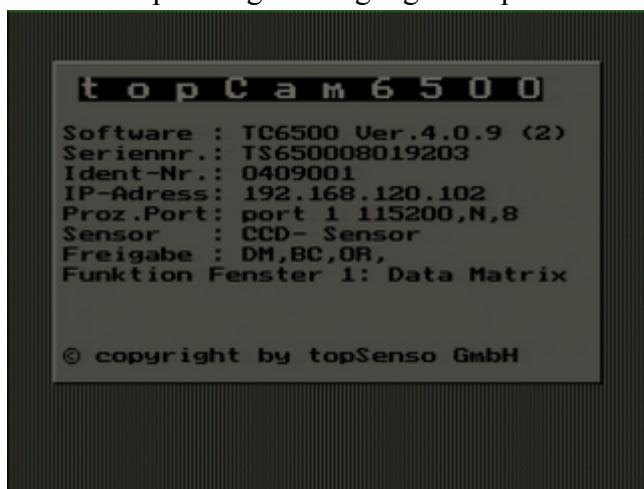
t o p C a m 6 5 0 0

Software : TC6500 Ver.4.0.9 (2)
Seriennr.: TS650008019203
Ident-Nr.: 0409001
IP-Adress: 192.168.120.102
Proz.Port: port 1 115200,N,8
Sensor : CCD- Sensor
Freigabe : DM,BC,OR,
Funktion Fenster 1: Data Matrix

© copyright by topSenso GmbH